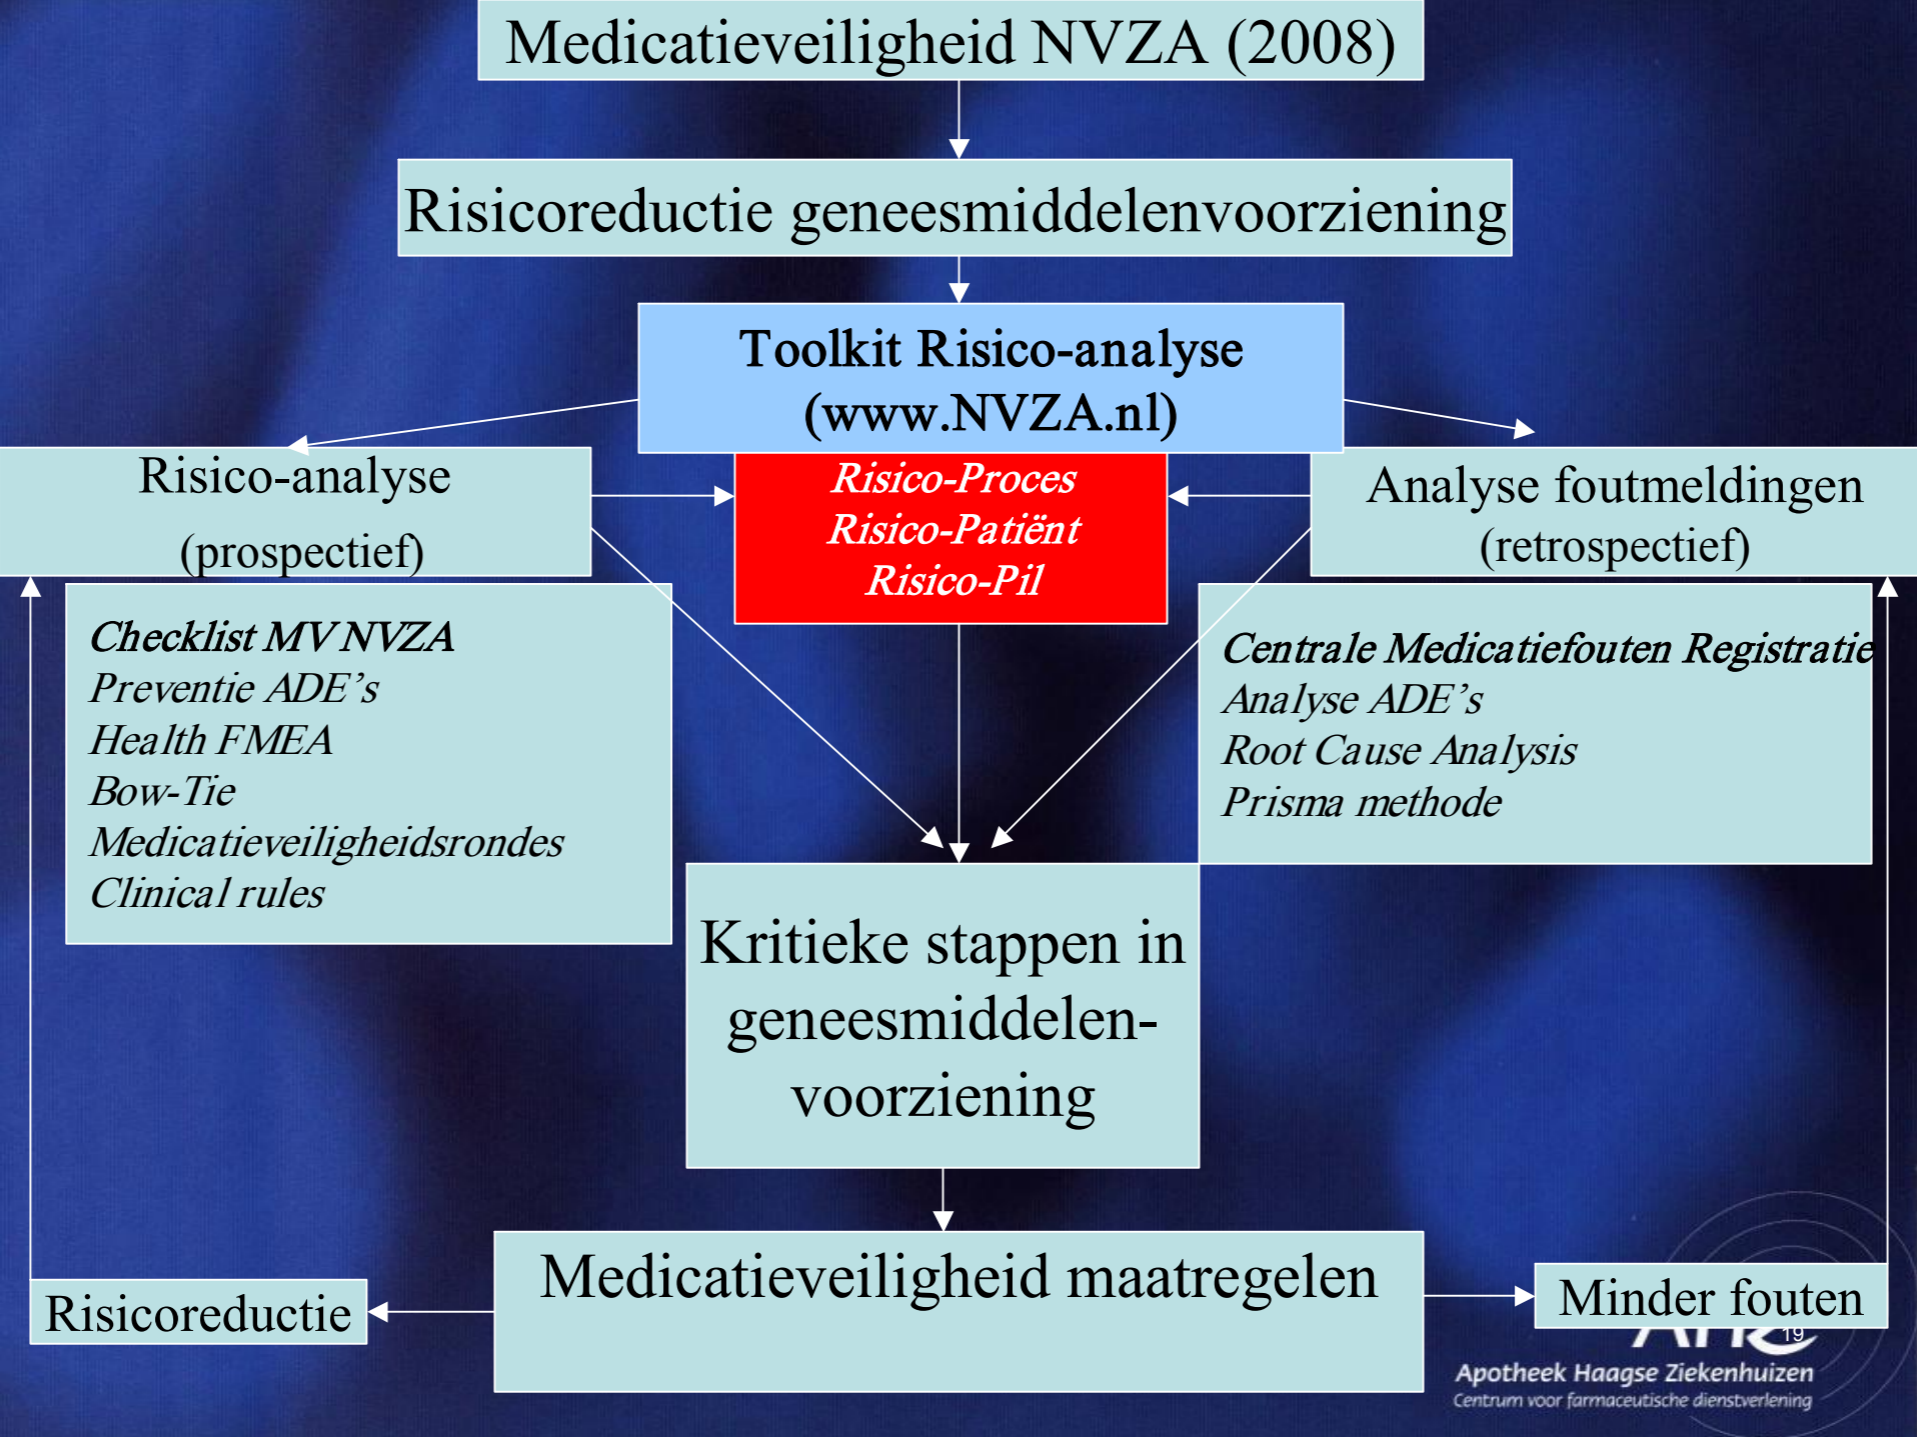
Medicatieveiligheid NVZA (2008)

Risicoreductie geneesmiddelenvoorziening

Toolkit Risico-analyse (www.NVZA.nl)

Risico-analyse (prospectief)

Risico-Proces
Risico-Patiënt
Risico-Pil

Analyse foutmeldingen (retrospectief)

Checklist MV NVZA
Preventie ADE's
Health FMEA
Bow-Tie
Medicatieveiligheidsrondes
Clinical rules

Centrale Medicatiefouten Registratie
Analyse ADE's
Root Cause Analysis
Prisma methode

Kritieke stappen in geneesmiddelen-voorziening

Risicoreductie

Medicatieveiligheid maatregelen

Minder fouten

19

Apotheek Haagse Ziekenhuizen
Centrum voor farmaceutische dienstverlening